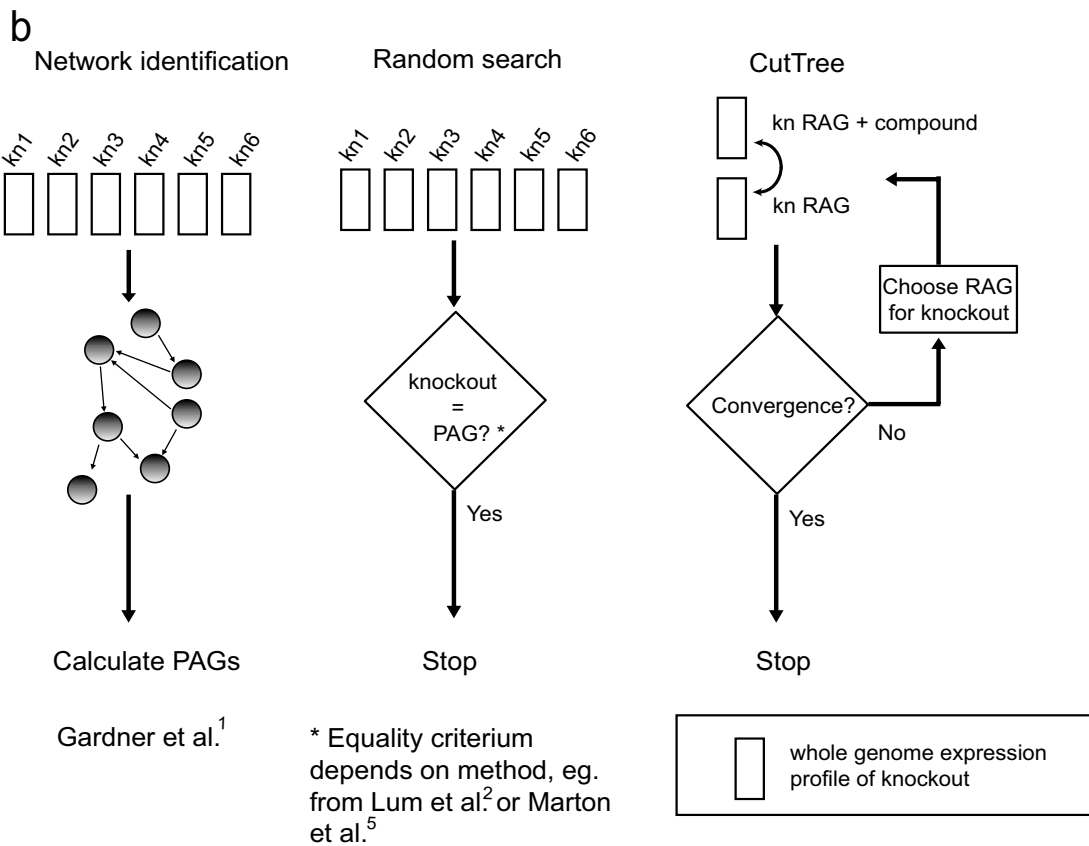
b

Network identification

kn1 kn2 kn3 kn4 kn5 kn6

Calculate PAGs

Gardner et al.$^1$

Random search

kn1 kn2 kn3 kn4 kn5 kn6

knockout = PAG? *

Yes

Stop

* Equality criterium depends on method, eg. from Lum et al.$^2$ or Marton et al.$^5$

CutTree

kn RAG + compound

kn RAG

Choose RAG for knockout

Convergence?

No

Yes

Stop

whole genome expression profile of knockout